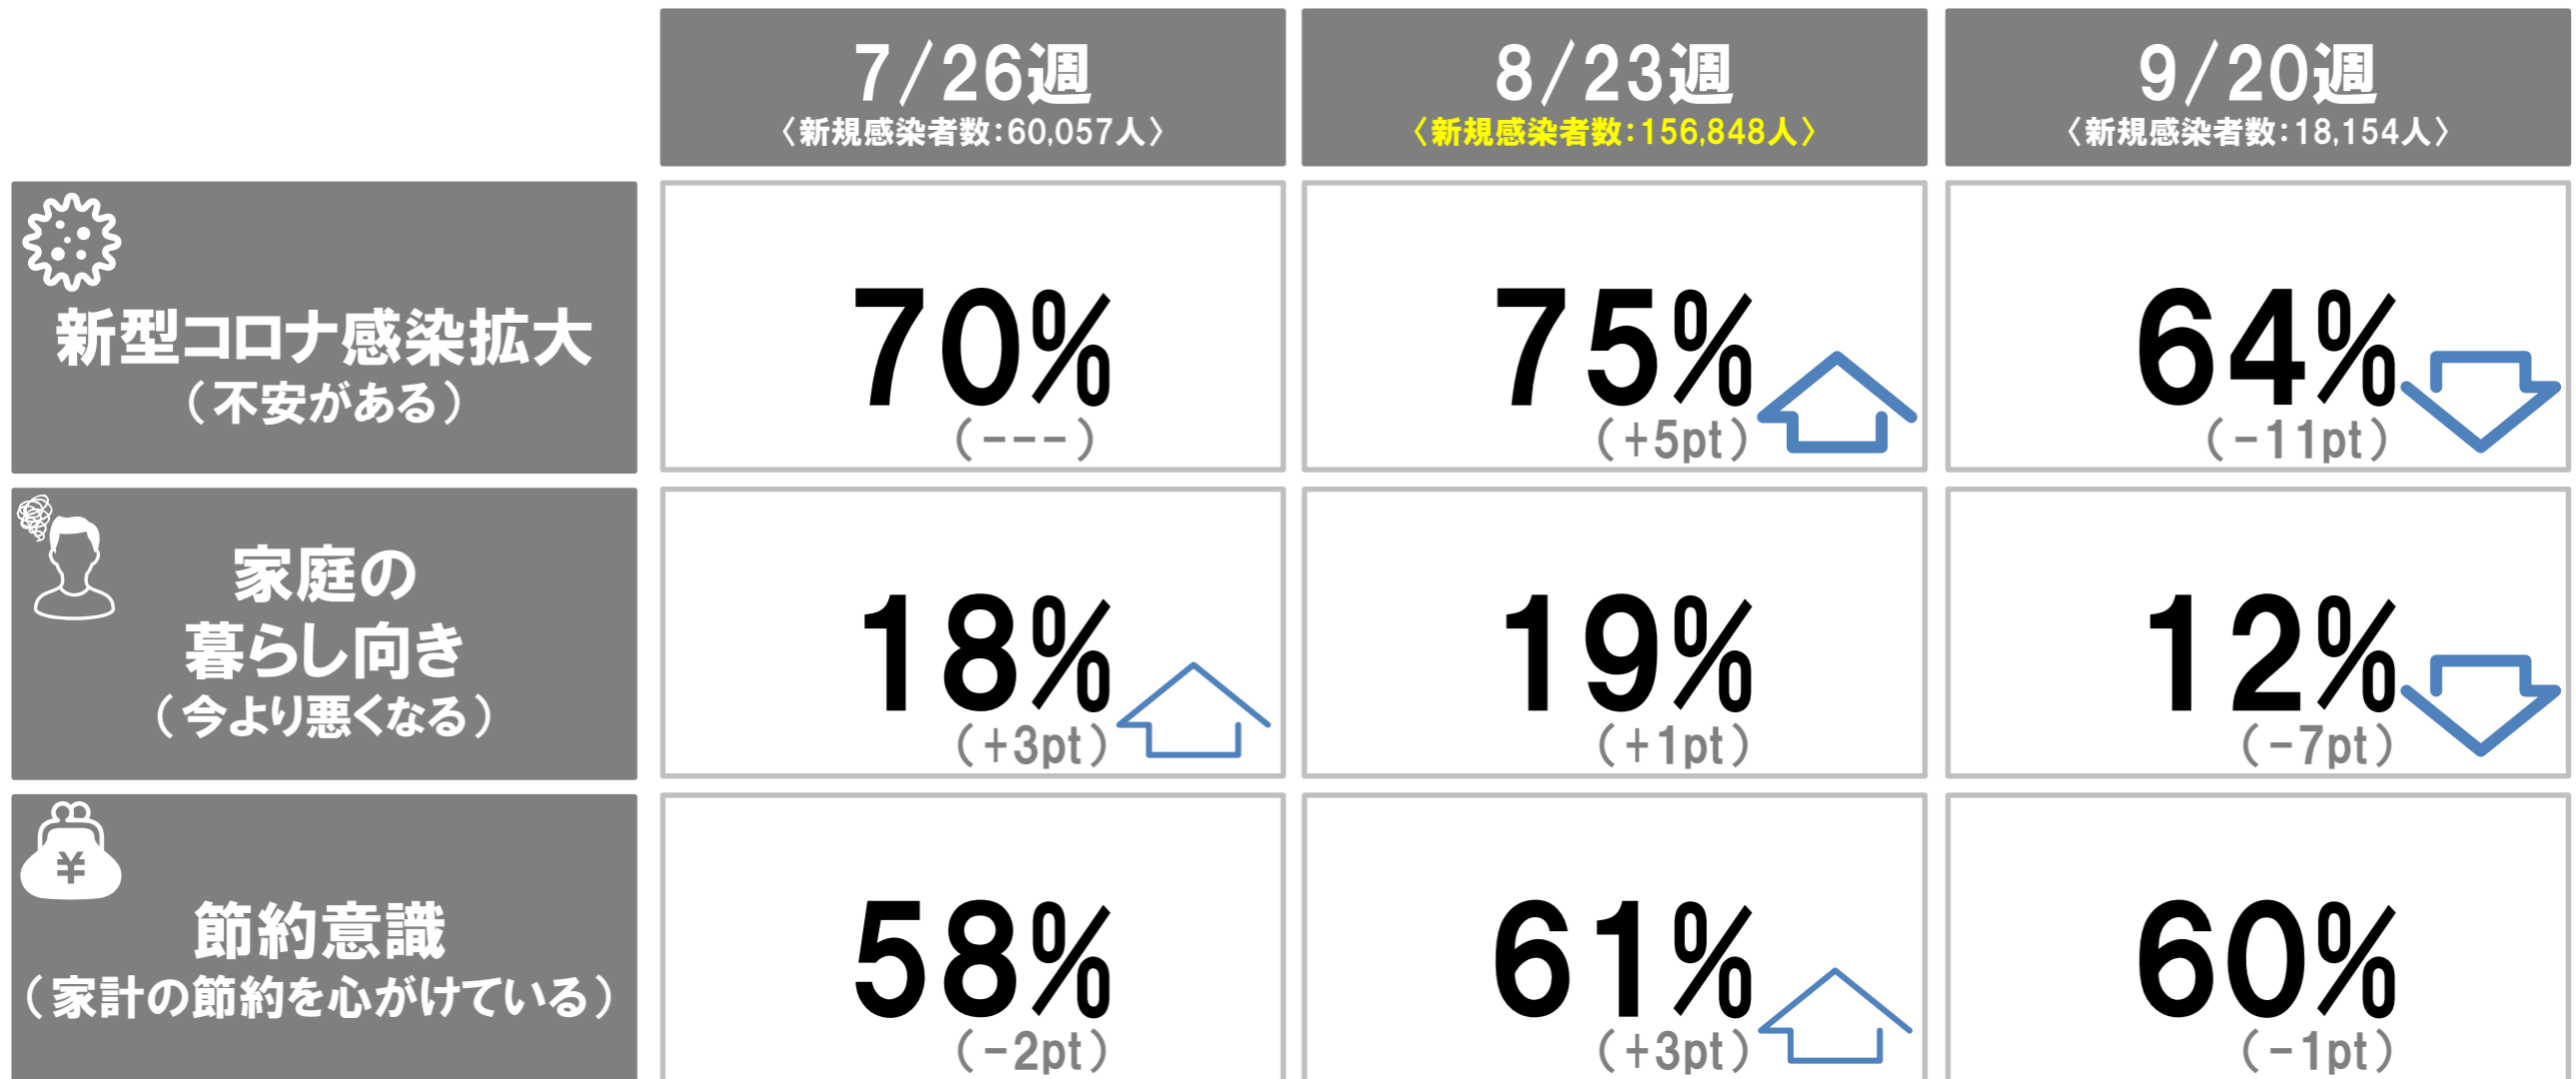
| | 7/26週 〈新規感染者数:60,057人〉 | 8/23週 〈新規感染者数:156,848人〉 | 9/20週 〈新規感染者数:18,154人〉 |
|---|---|---|---|
| 新型コロナ感染拡大 (不安がある) | 70% (---) | 75% (+5pt) | 64% (−11pt) |
| 家庭の暮らし向き (今より悪くなる) | 18% (+3pt) | 19% (+1pt) | 12% (−7pt) |
| ¥ 節約意識 (家計の節約を心がけている) | 58% (−2pt) | 61% (+3pt) | 60% (−1pt) |